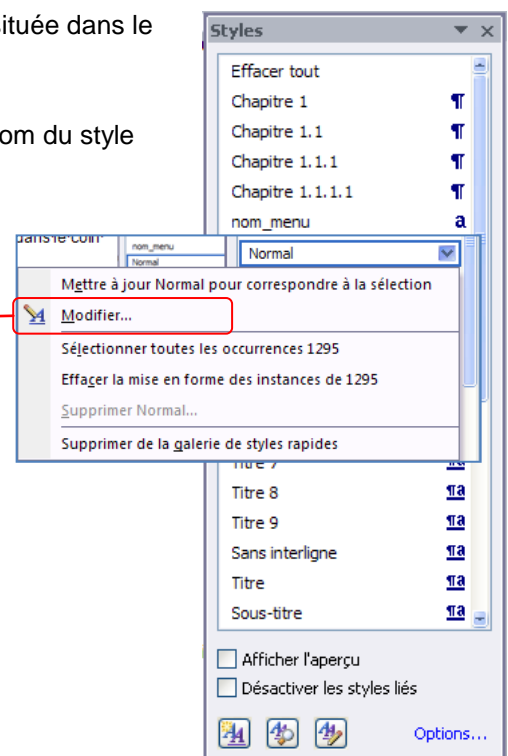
ituée dans le

om du style

Styles

Effacer tout
Chapitre 1 ¶
Chapitre 1.1 ¶
Chapitre 1.1.1 ¶
Chapitre 1.1.1.1 ¶
nom_menu a

dans le coin

nom_menu
Normal

Normal

Mettre à jour Normal pour correspondre à la sélection
Modifier...
Sélectionner toutes les occurrences 1295
Effacer la mise en forme des instances de 1295
Supprimer Normal...
Supprimer de la galerie de styles rapides

Titre 7 ¶a
Titre 8 ¶a
Titre 9 ¶a
Sans interligne ¶a
Titre ¶a
Sous-titre ¶a

Afficher l'aperçu
Désactiver les styles liés

Options...